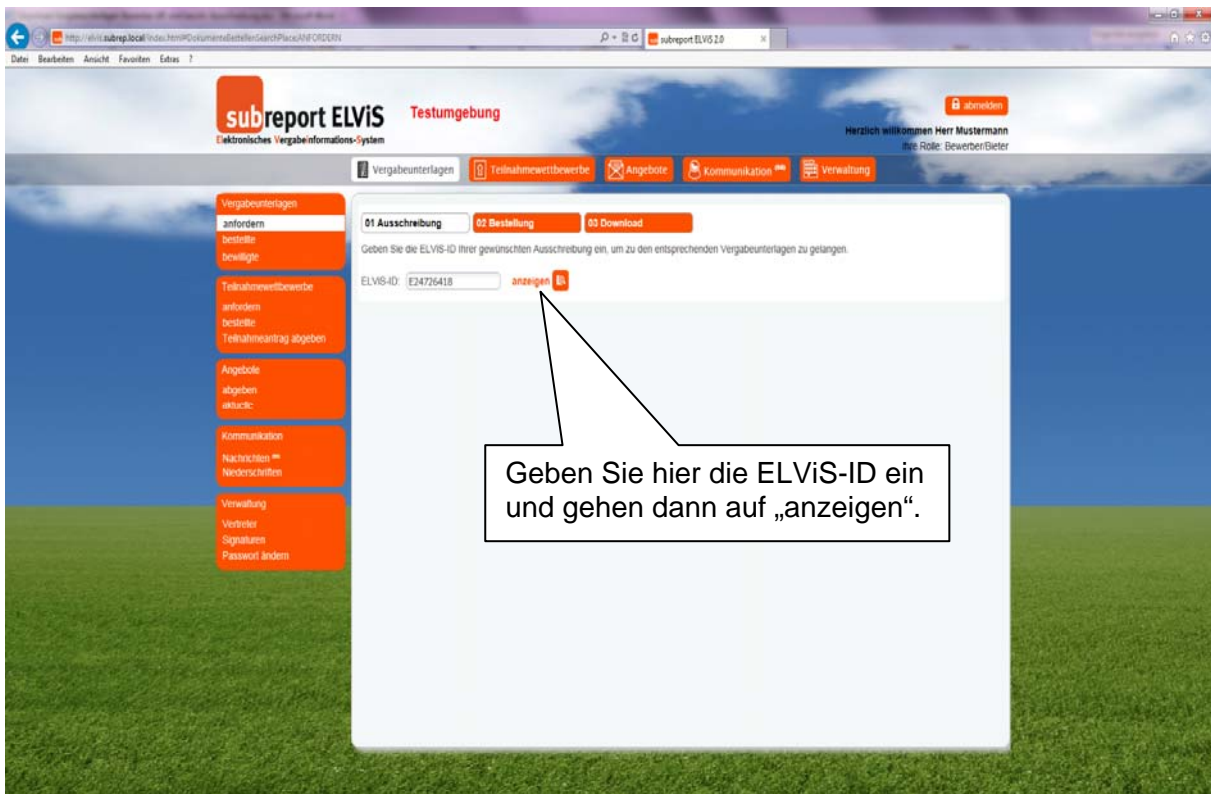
http://elvis.subrep.local/index.html#DokumenteBestellenSearchPlace:ANFORDERN

subreport ELViS 2.0

Datei Bearbeiten Ansicht Favoriten Extras ?

subreport ELViS
Elektronisches Vergabeinformations-System

Testumgebung

abmelden

Herzlich willkommen Herr Mustermann
Ihre Rolle: Bewerber/Bieter

Vergabeunterlagen | Teilnahmewettbewerbe | Angebote | Kommunikation | Verwaltung

Vergabeunterlagen
anfordern
bestellte
bewilligte

Teilnahmewettbewerbe
anfordern
bestellte
Teilnahmeantrag abgeben

Angebote
abgeben
aktuelle

Kommunikation
Nachrichten
Niederschriften

Verwaltung
Vertreter
Signaturen
Passwort ändern

01 Ausschreibung | 02 Bestellung | 03 Download

Geben Sie die ELVIS-ID Ihrer gewünschten Ausschreibung ein, um zu den entsprechenden Vergabeunterlagen zu gelangen.

ELVIS-ID: E24726418 anzeigen

Geben Sie hier die ELViS-ID ein und gehen dann auf „anzeigen".